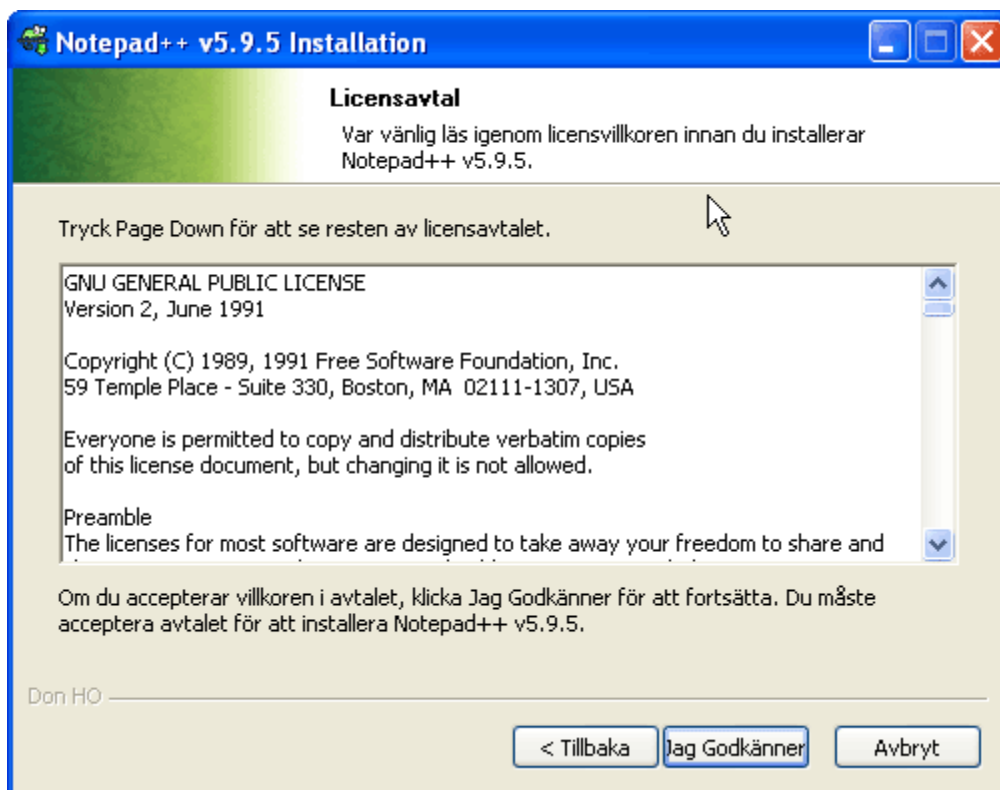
Notepad++ v5.9.5 Installation

Licensavtal

Var vänlig läs igenom licensvillkoren innan du installerar Notepad++ v5.9.5.

Tryck Page Down för att se resten av licensavtalet.

GNU GENERAL PUBLIC LICENSE
Version 2, June 1991

Copyright (C) 1989, 1991 Free Software Foundation, Inc.
59 Temple Place - Suite 330, Boston, MA 02111-1307, USA

Everyone is permitted to copy and distribute verbatim copies
of this license document, but changing it is not allowed.

Preamble
The licenses for most software are designed to take away your freedom to share and
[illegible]

Om du accepterar villkoren i avtalet, klicka Jag Godkänner för att fortsätta. Du måste acceptera avtalet för att installera Notepad++ v5.9.5.

Don HO

< Tillbaka
Jag Godkänner
Avbryt